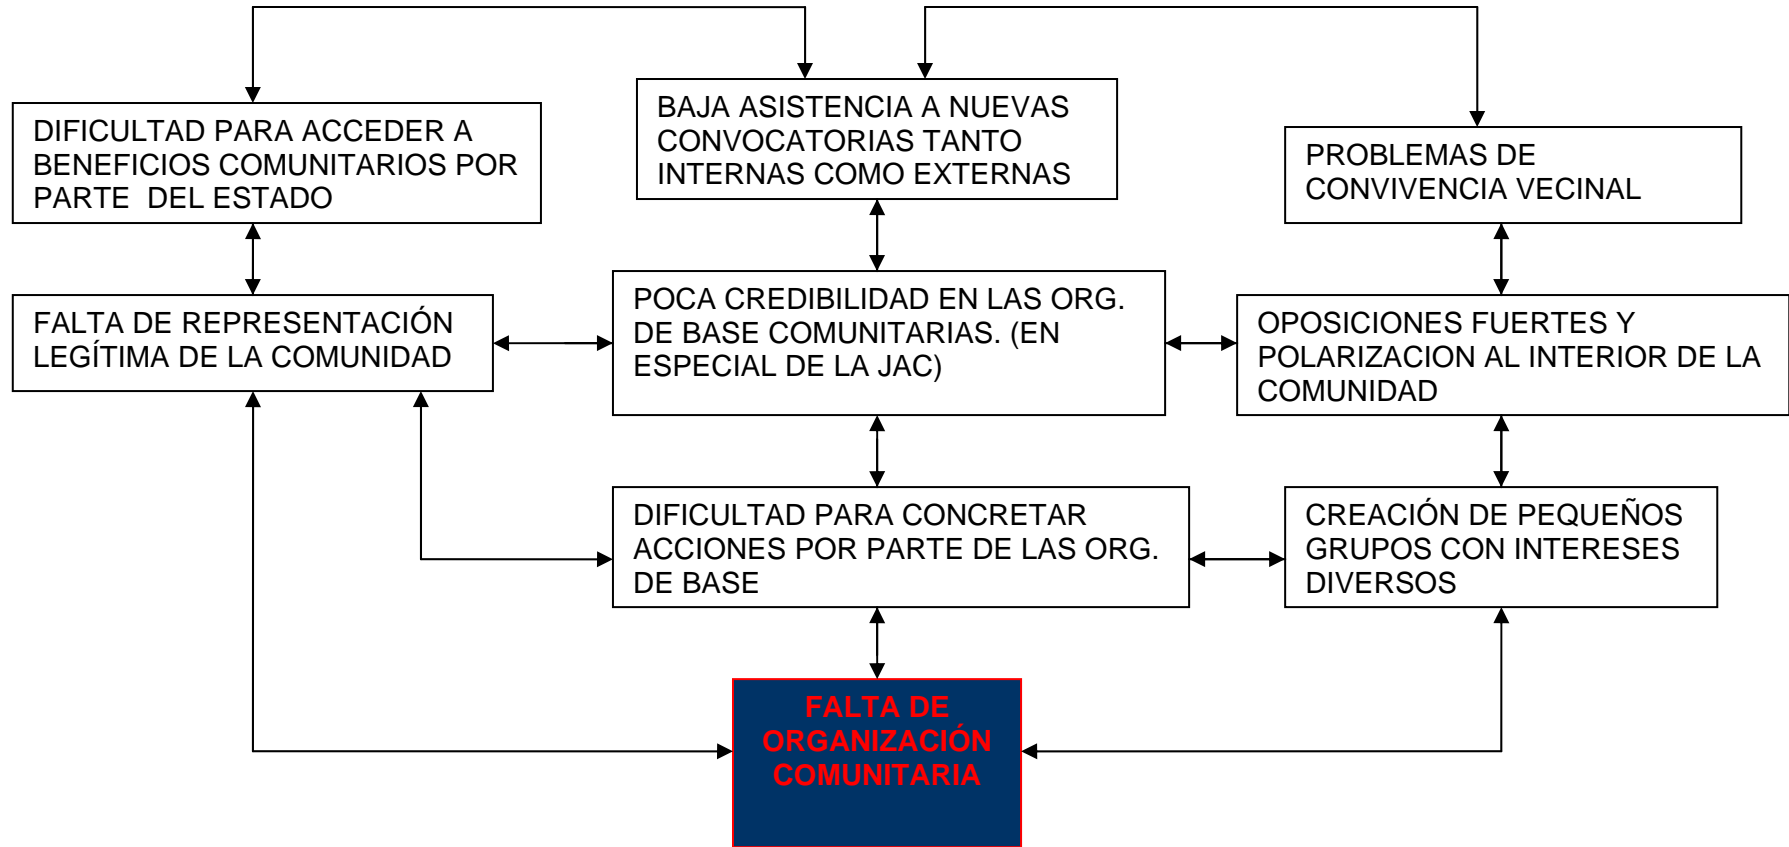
DIFICULTAD PARA ACCEDER A BENEFICIOS COMUNITARIOS POR PARTE DEL ESTADO

BAJA ASISTENCIA A NUEVAS CONVOCATORIAS TANTO INTERNAS COMO EXTERNAS

PROBLEMAS DE CONVIVENCIA VECINAL

FALTA DE REPRESENTACIÓN LEGÍTIMA DE LA COMUNIDAD

POCA CREDIBILIDAD EN LAS ORG. DE BASE COMUNITARIAS. (EN ESPECIAL DE LA JAC)

OPOSICIONES FUERTES Y POLARIZACION AL INTERIOR DE LA COMUNIDAD

DIFICULTAD PARA CONCRETAR ACCIONES POR PARTE DE LAS ORG. DE BASE

CREACIÓN DE PEQUEÑOS GRUPOS CON INTERESES DIVERSOS

FALTA DE ORGANIZACIÓN COMUNITARIA